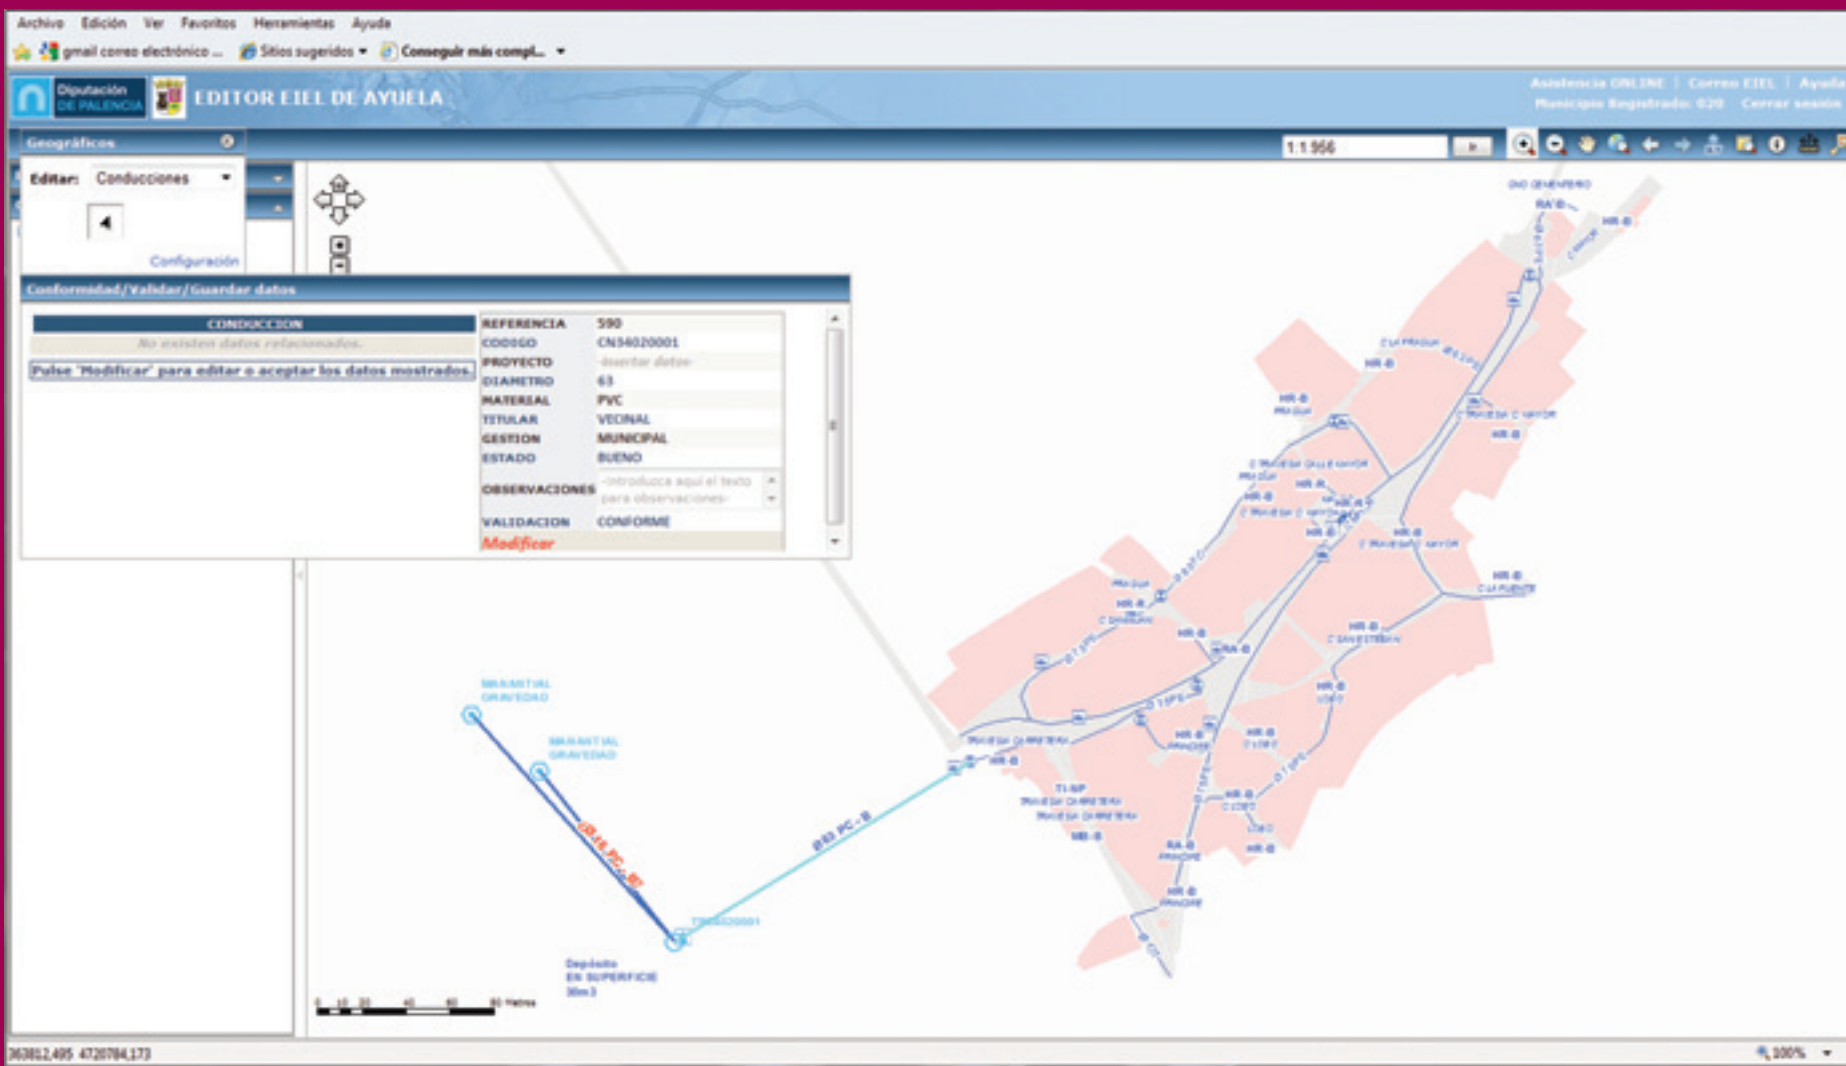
Archivo Edición Ver Favoritos Herramientas Ayuda

gmail correo electrónico ... Sitios sugeridos Conseguir más compl...

Diputación DE PALENCIA

EDITOR EIEL DE AYUELA

Asistencia ONLINE | Correo EIEL | Ayuda
Municipio Registrado: 020 Cerrar sesión

Geográficos

1:1.956

Editar: Conducciones

Configuración

Conformidad/Validar/Guardar datos

CONDUCCION
No existen datos relacionados.
Pulse "Modificar" para editar o aceptar los datos mostrados.

| | |
|---|---|
| REFERENCIA | 590 |
| CODIGO | CN34020001 |
| PROYECTO | -insertar datos- |
| DIAMETRO | 63 |
| MATERIAL | PVC |
| TITULAR | VECINAL |
| GESTION | MUNICIPAL |
| ESTADO | BUENO |
| OBSERVACIONES | -Introduzca aquí el texto para observaciones- |
| VALIDACION | CONFORME |

Modificar

MANANTIAL GRAVEDAD

MANANTIAL GRAVEDAD

Ø63 PC - B

Depósito EN SUPERFICIE 30m3

0 10 20 40 60 80 Metros

363812,495 4720784,173

100%